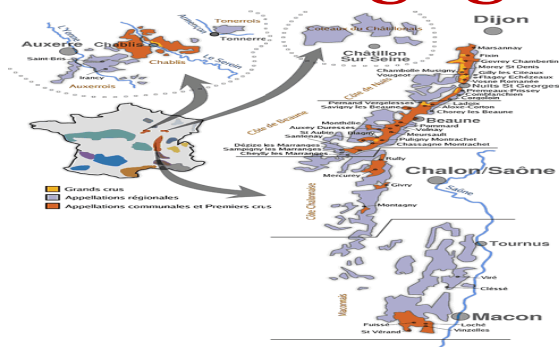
Tonnerois
Auxerre Chablis
Tonnerre
Saint-Bris
Irancy
Auxerrois
Chablis
Le Serein
Coteaux du Châtillonais
Châtillon Sur Seine
Dijon
Marsannay
Fixin
Gevrey Chambertin
Morey St Denis
Chambolle Musigny
Gilly les Cîteaux
Vougeot
Flagey Echézeaux
Vosne Romanée
Nuits St Georges
Premeaux-Prissey
Corgoloin
Comblanchien
Côte de Nuits
Pernand Vergelesses
Ladoix
Savigny les Beaune
Aloxe-Corton
Chorey les Beaune
Côte de Beaune
Beaune
Pommard
Monthélie
Volnay
Auxey Duresses
Meursault
St Aubin
Puligny Montrachet
Blagny
Santenay
Chassagne Montrachet
Dézize les Maranges
Sampigny les Maranges
Cheilly les Maranges
Rully
Chalon/Saône
Mercurey
Givry
Côte Chalonnaise
Saône
Montagny
Tournus
Viré
Clessé
Mâconnais
Macon
Fuissé
Loché
St Vérand
Vinzelles
Grands crus
Appellations régionales
Appellations communales et Premiers crus